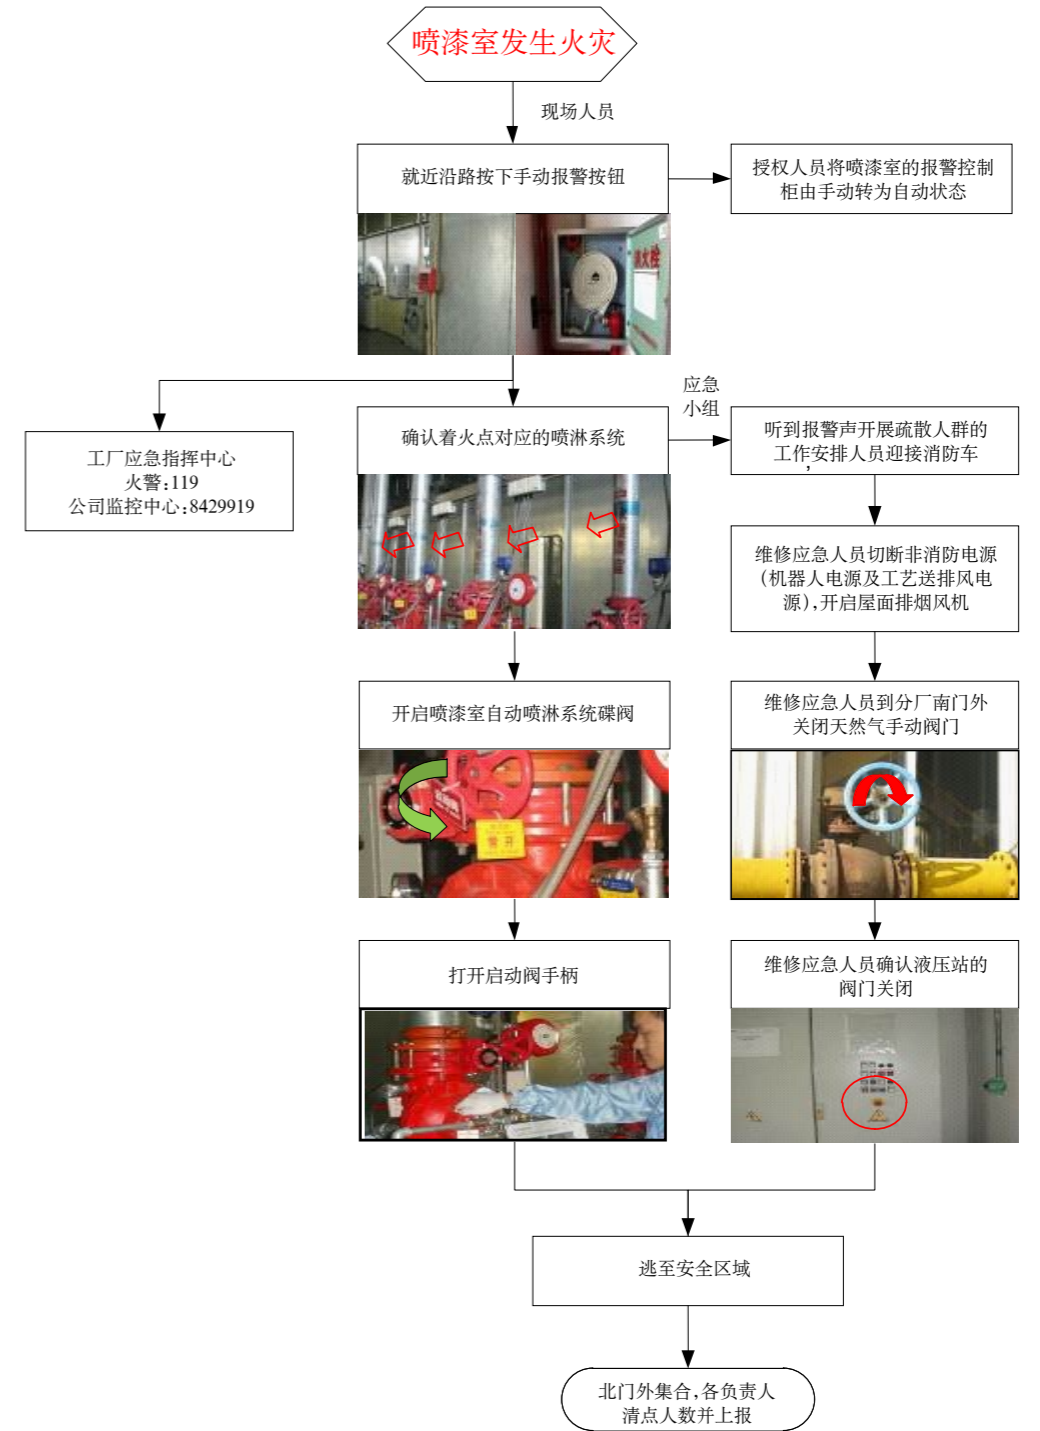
喷漆室发生火灾

现场人员

就近沿路按下手动报警按钮

授权人员将喷漆室的报警控制柜由手动转为自动状态

工厂应急指挥中心
火警:119
公司监控中心:8429919

确认着火点对应的喷淋系统

应急小组

听到报警声开展疏散人群的工作安排人员迎接消防车

维修应急人员切断非消防电源(机器人电源及工艺送排风电源),开启屋面排烟风机

开启喷漆室自动喷淋系统碟阀

维修应急人员到分厂南门外关闭天然气手动阀门

打开启动阀手柄

维修应急人员确认液压站的阀门关闭

逃至安全区域

北门外集合,各负责人清点人数并上报